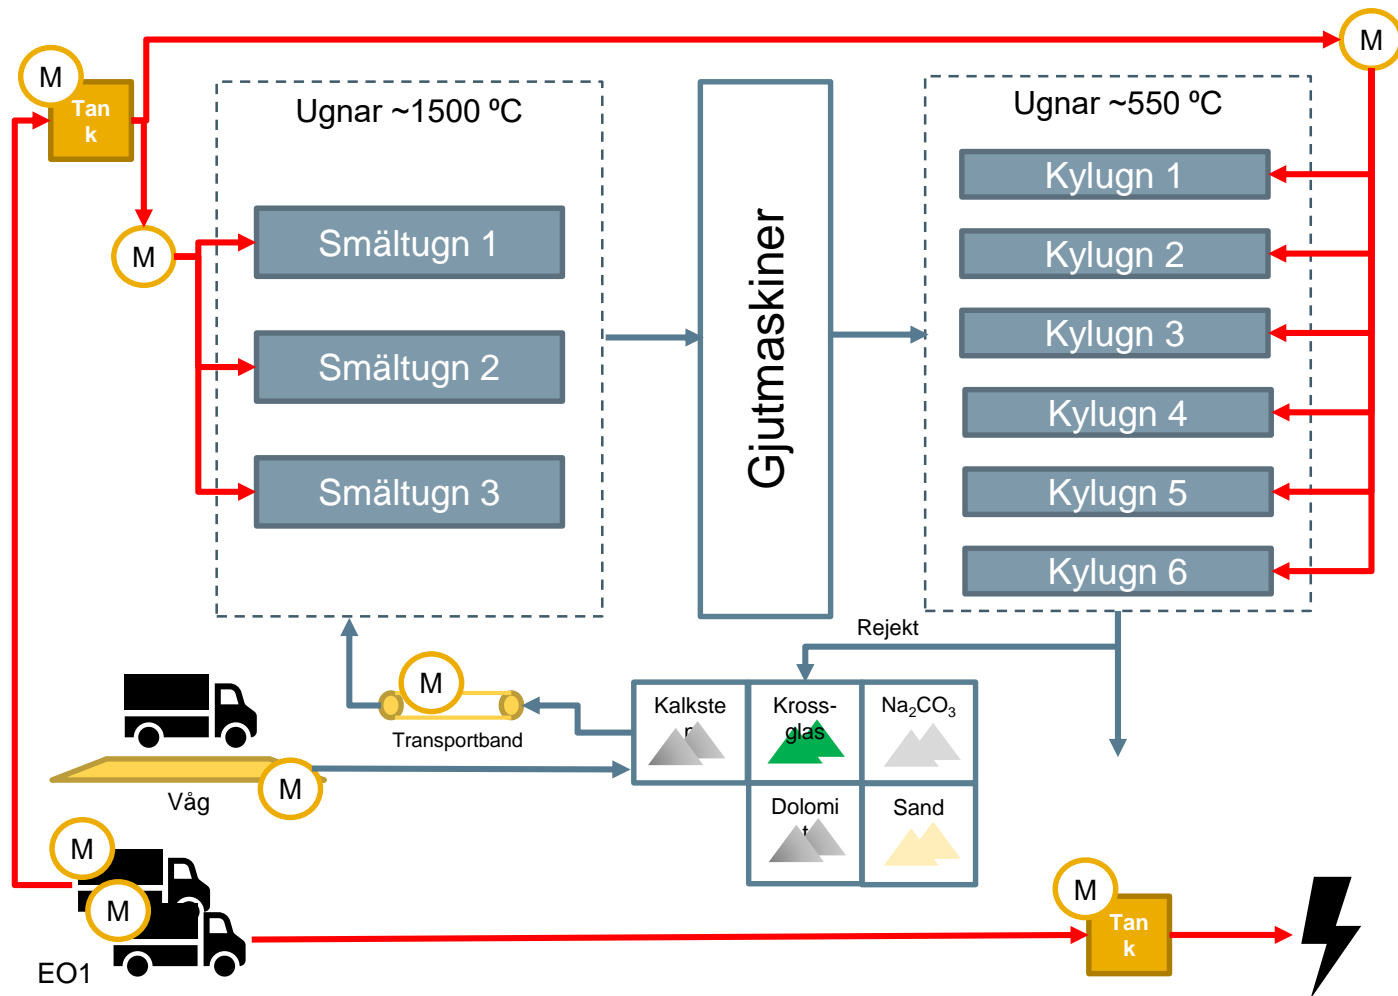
M
Tank
M
Ugnar ~1500 ºC
Smältugn 1
Smältugn 2
Smältugn 3
Gjutmaskiner
Ugnar ~550 ºC
Kylugn 1
Kylugn 2
Kylugn 3
Kylugn 4
Kylugn 5
Kylugn 6
M
Rejekt
M
Transportband
Kalksten
Krossglas
$Na_2CO_3$
Dolomit
Sand
Våg
M
M
M
EO1
M
Tank